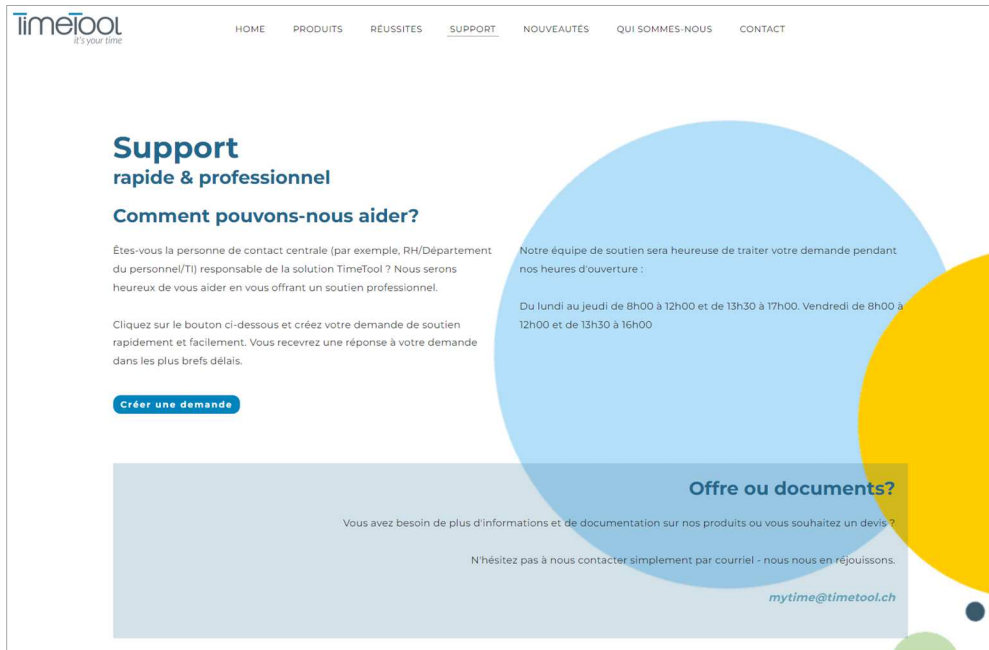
TimeTool
it's your time

HOME PRODUITS RÉUSSITES SUPPORT NOUVEAUTÉS QUI SOMMES-NOUS CONTACT

Support
rapide & professionnel

Comment pouvons-nous aider?

Êtes-vous la personne de contact centrale (par exemple, RH/Département du personnel/TI) responsable de la solution TimeTool ? Nous serons heureux de vous aider en vous offrant un soutien professionnel.

Cliquez sur le bouton ci-dessous et créez votre demande de soutien rapidement et facilement. Vous recevrez une réponse à votre demande dans les plus brefs délais.

Créer une demande

Notre équipe de soutien sera heureuse de traiter votre demande pendant nos heures d'ouverture :

Du lundi au jeudi de 8h00 à 12h00 et de 13h30 à 17h00. Vendredi de 8h00 à 12h00 et de 13h30 à 16h00

Offre ou documents?

Vous avez besoin de plus d'informations et de documentation sur nos produits ou vous souhaitez un devis ?

N'hésitez pas à nous contacter simplement par courriel - nous nous en réjouissons.

mytime@timetool.ch